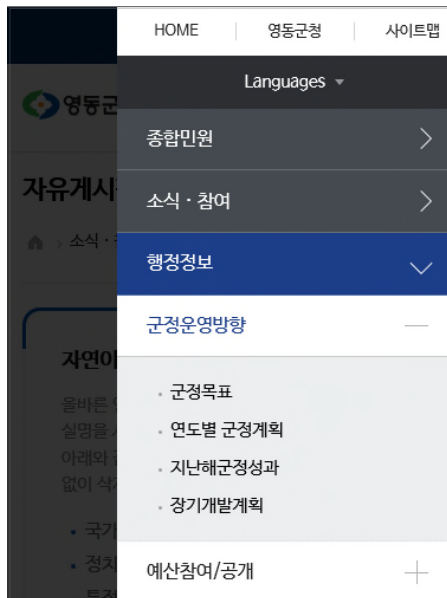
영동군
자유게시
소식 ·
자연이
올바른
실명을
아래와
없이 삭
• 국가
• 정치
HOME | 영동군청 | 사이트맵
Languages ▾
종합민원
소식 · 참여
행정정보
군정운영방향
· 군정목표
· 연도별 군정계획
· 지난해군정성과
· 장기개발계획
예산참여/공개